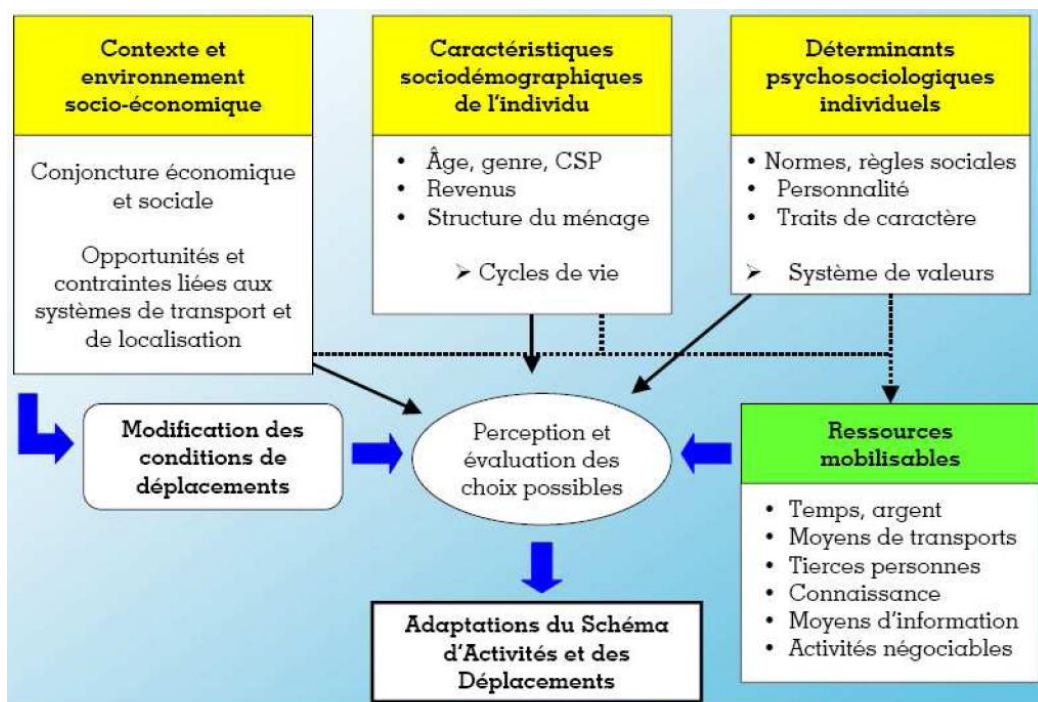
Contexte et environnement socio-économique

Conjoncture économique et sociale

Opportunités et contraintes liées aux systèmes de transport et de localisation

Caractéristiques sociodémographiques de l'individu

• Âge, genre, CSP
• Revenus
• Structure du ménage

➢ Cycles de vie

Déterminants psychosociologiques individuels

• Normes, règles sociales
• Personnalité
• Traits de caractère

➢ Système de valeurs

Modification des conditions de déplacements

Perception et évaluation des choix possibles

Ressources mobilisables

• Temps, argent
• Moyens de transports
• Tierces personnes
• Connaissance
• Moyens d'information
• Activités négociables

Adaptations du Schéma d'Activités et des Déplacements